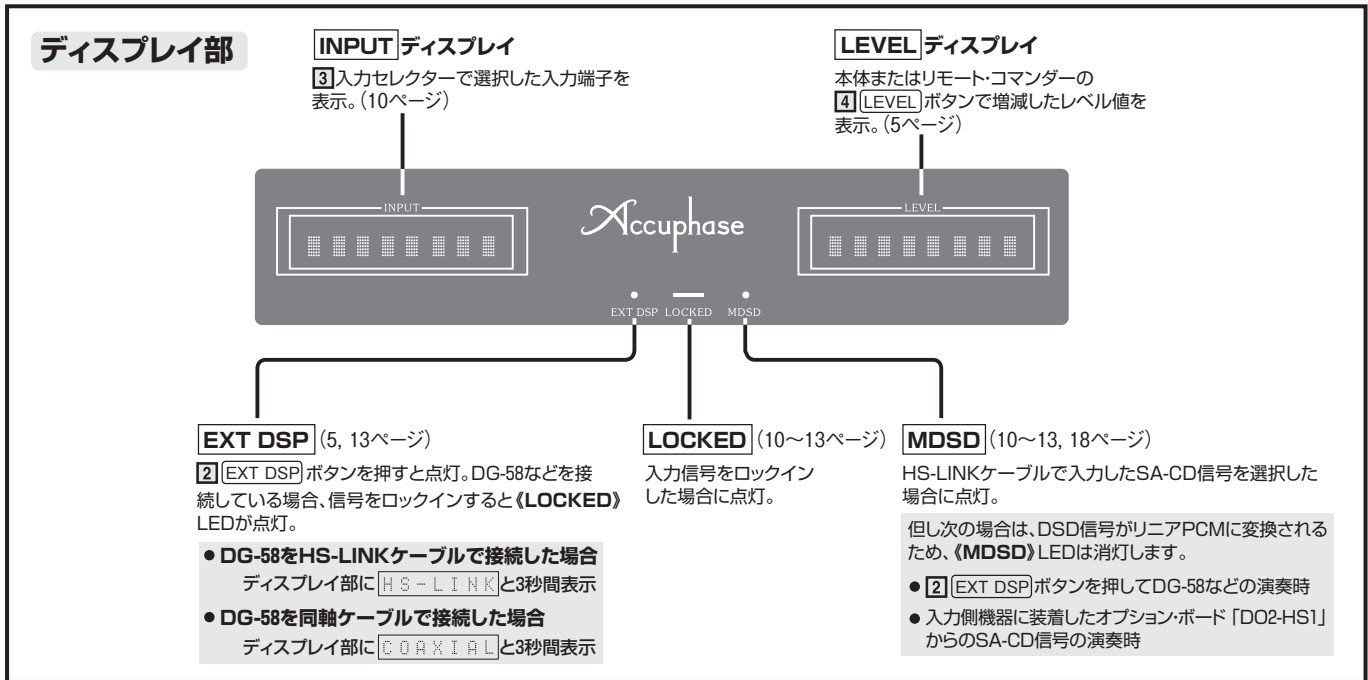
ディスプレイ部

INPUT ディスプレイ
3 入力セレクターで選択した入力端子を表示。(10ページ)

LEVEL ディスプレイ
本体またはリモート・コマンダーの 4 LEVEL ボタンで増減したレベル値を表示。(5ページ)

INPUT

Accuphase

LEVEL

EXT DSP LOCKED MDSD

EXT DSP (5, 13ページ)
2 EXT DSP ボタンを押すと点灯。DG-58などを接続している場合、信号をロックインすると《LOCKED》LEDが点灯。

● DG-58をHS-LINKケーブルで接続した場合
ディスプレイ部に HS-LINK と3秒間表示

● DG-58を同軸ケーブルで接続した場合
ディスプレイ部に COAXIAL と3秒間表示

LOCKED (10〜13ページ)
入力信号をロックインした場合に点灯。

MDSD (10〜13, 18ページ)
HS-LINKケーブルで入力したSA-CD信号を選択した場合に点灯。

但し次の場合は、DSD信号がリニアPCMに変換されるため、《MDSD》LEDは消灯します。

● 2 EXT DSP ボタンを押してDG-58などの演奏時
● 入力側機器に装着したオプション・ボード「DO2-HS1」からのSA-CD信号の演奏時